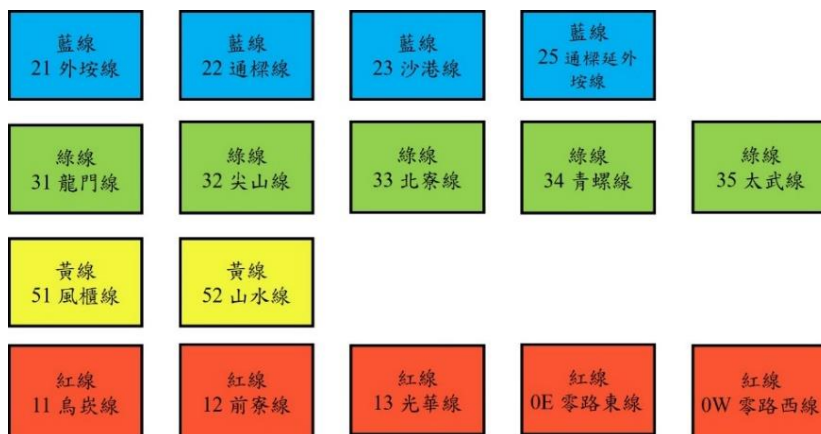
藍線
21 外垵線

藍線
22 通樑線

藍線
23 沙港線

藍線
25 通樑延外垵線

綠線
31 龍門線

綠線
32 尖山線

綠線
33 北寮線

綠線
34 青螺線

綠線
35 太武線

黃線
51 風櫃線

黃線
52 山水線

紅線
11 烏崁線

紅線
12 前寮線

紅線
13 光華線

紅線
0E 零路東線

紅線
0W 零路西線